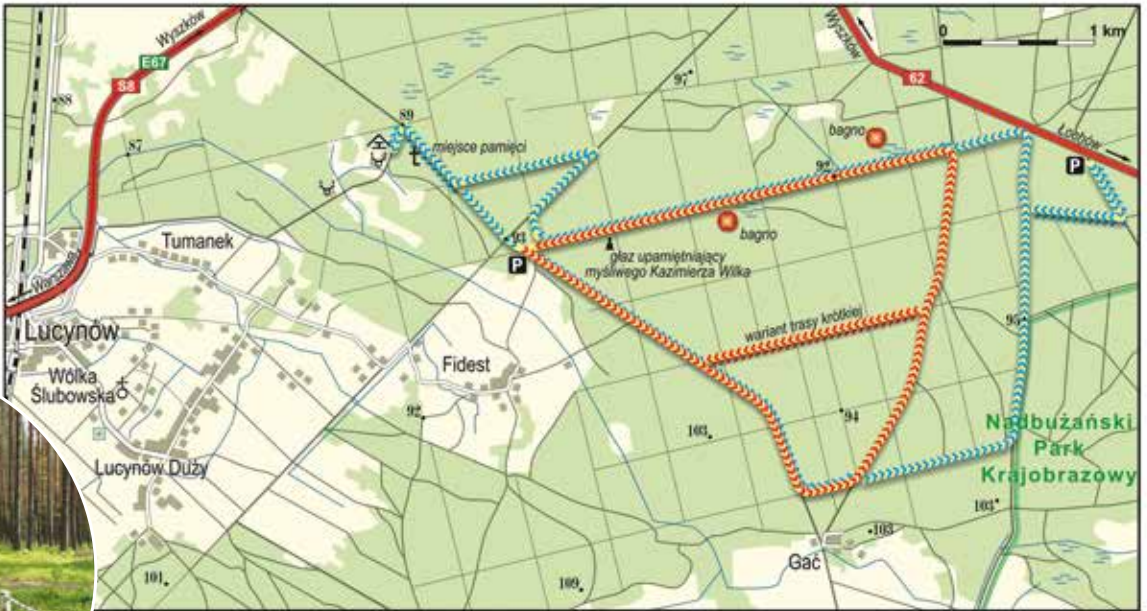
Wyszków
E67
S8
88
87
89
miejsce pamięci
97
Wyszków
0
1 km
62
bagno
Łochów
P
92
bagno
93
P
głaz upamiętniający myśliwego Kazimierza Wilka
Tumanek
Warszawa
Lucynów
Wólka Ślubowska
Fidest
wariant trasy krótkiej
95
92
103
94
Nadbużański Park Krajobrazowy
Lucynów Duży
103
103
Gać
101
109